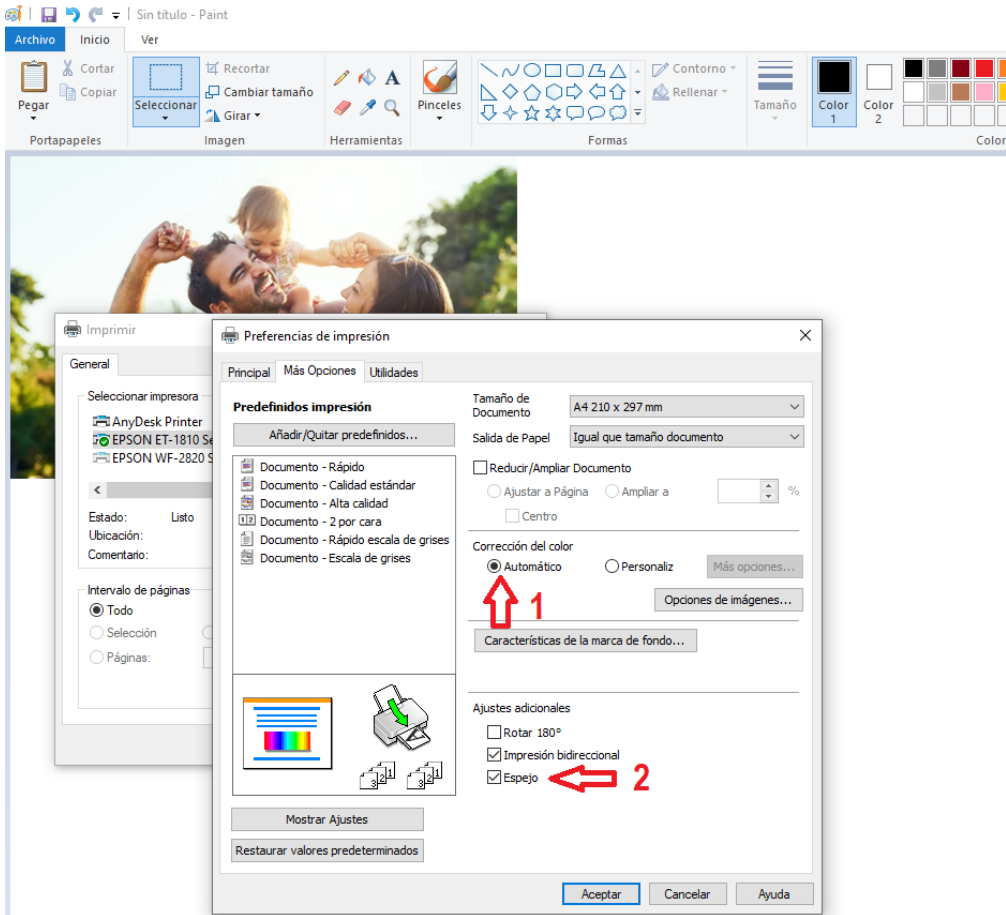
Sin título - Paint

Archivo Inicio Ver

Pegar Cortar Copiar
Portapapeles

Seleccionar Recortar Cambiar tamaño Girar
Imagen

Herramientas

Pinceles

Contorno Rellenar
Formas

Tamaño

Color 1 Color 2

Color

Imprimir

General

Seleccionar impresora
AnyDesk Printer
EPSON ET-1810 Se
EPSON WF-2820 S

Estado: Listo
Ubicación:
Comentario:

Intervalo de páginas
Todo
Selección
Páginas:

Preferencias de impresión

Principal Más Opciones Utilidades

Predefinidos impresión
Añadir/Quitar predefinidos...

Documento - Rápido
Documento - Calidad estándar
Documento - Alta calidad
Documento - 2 por cara
Documento - Rápido escala de grises
Documento - Escala de grises

Tamaño de Documento A4 210 x 297 mm
Salida de Papel Igual que tamaño documento
Reducir/Ampliar Documento
Ajustar a Página Ampliar a %
Centro

Corrección del color
Automático Personaliz Más opciones...
1
Opciones de imágenes...

Características de la marca de fondo...

Ajustes adicionales
Rotar 180°
Impresión bidireccional
Espejo
2

Mostrar Ajustes
Restaurar valores predeterminados

Aceptar Cancelar Ayuda